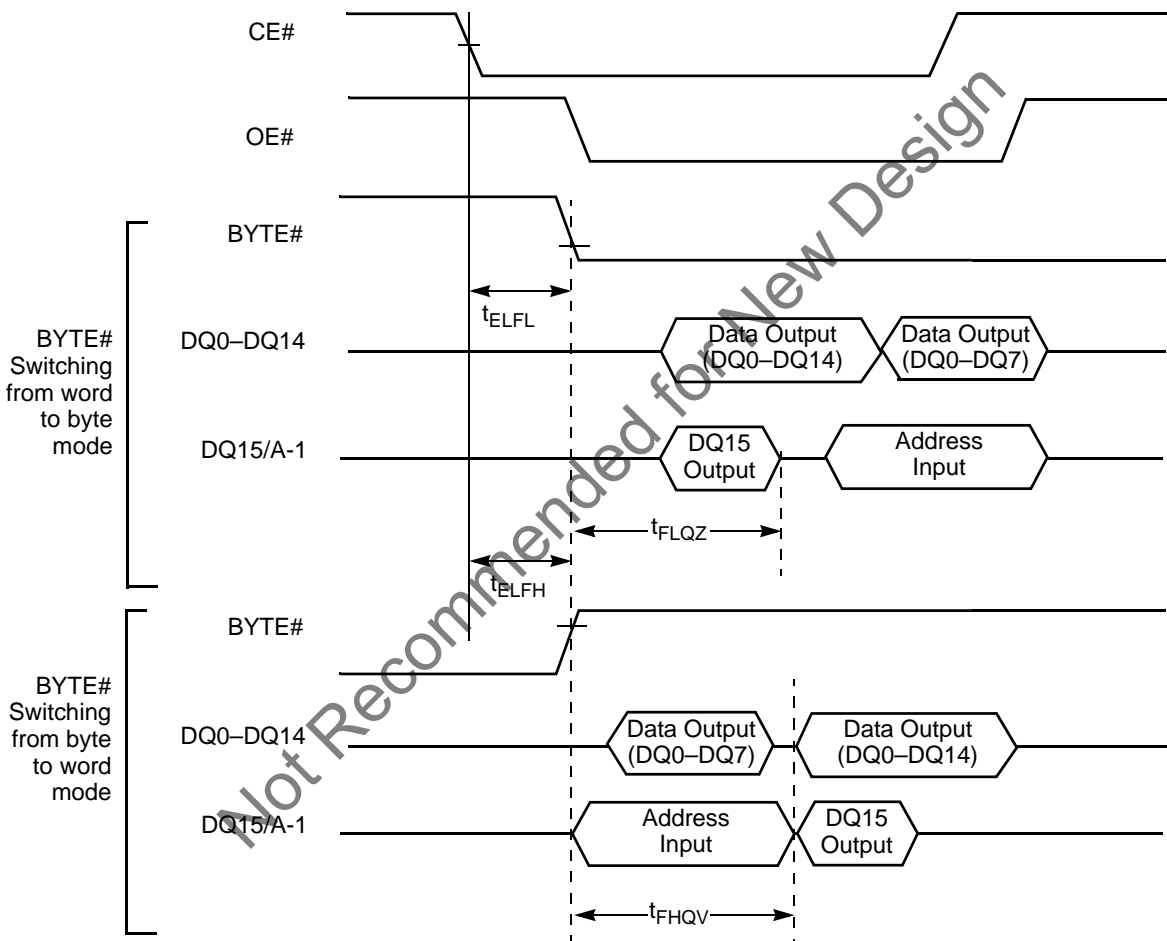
CE#

OE#

BYTE#

$t_{ELFL}$

BYTE# Switching from word to byte mode

DQ0–DQ14

Data Output (DQ0–DQ14)

Data Output (DQ0–DQ7)

DQ15/A-1

DQ15 Output

Address Input

$t_{FLQZ}$

$t_{ELFH}$

BYTE#

BYTE# Switching from byte to word mode

DQ0–DQ14

Data Output (DQ0–DQ7)

Data Output (DQ0–DQ14)

DQ15/A-1

Address Input

DQ15 Output

$t_{FHQV}$

Not Recommended for New Design